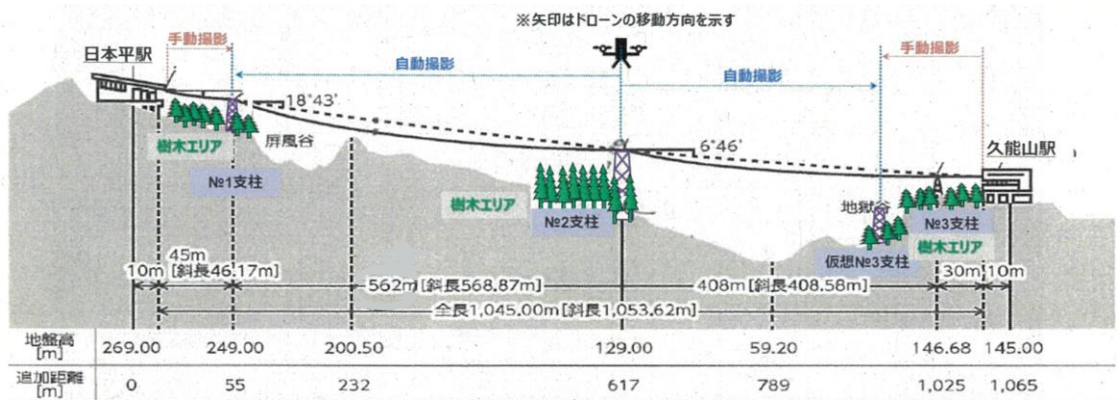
※矢印はドローンの移動方向を示す

日本平駅
手動撮影
自動撮影
自動撮影
手動撮影
久能山駅
18°43'
6°46'
樹木エリア
屏風谷
№1支柱
樹木エリア
№2支柱
地獄谷
№3支柱
樹木エリア
仮想№3支柱
45m
10m [斜長46.17m]
562m [斜長568.87m]
408m [斜長408.58m]
30m 10m
全長1,045.00m [斜長1,053.62m]

| 地盤高 [m] | 269.00 | 249.00 | 200.50 | 129.00 | 59.20 | 146.68 | 145.00 |
|---|---|---|---|---|---|---|---|
| 追加距離 [m] | 0 | 55 | 232 | 617 | 789 | 1,025 | 1,065 |